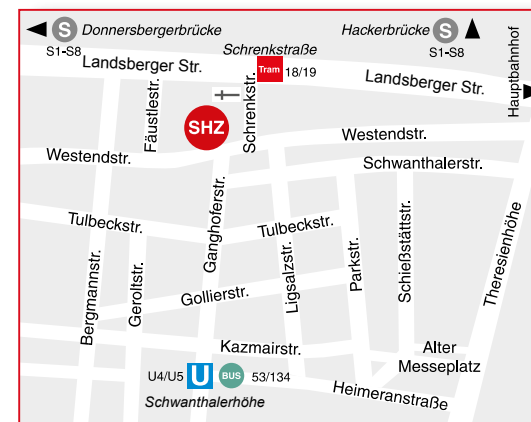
S Donnersbergerbrücke
S1-S8
Hackerbrücke S
S1-S8
Schrenkstraße
Landsberger Str.
Tram 18/19
Landsberger Str.
Hauptbahnhof
Fäustlestr.
SHZ
Schrenkstr.
Westendstr.
Westendstr.
Schwanthalerstr.
Theresienhöhe
Tulbeckstr.
Tulbeckstr.
Ganghoferstr.
Ligsalzstr.
Parkstr.
Schießstättstr.
Bergmannstr.
Geroltstr.
Gollierstr.
Kazmairstr.
Alter Messeplatz
U4/U5
U
BUS
53/134
Heimeranstraße
Schwanthalerhöhe